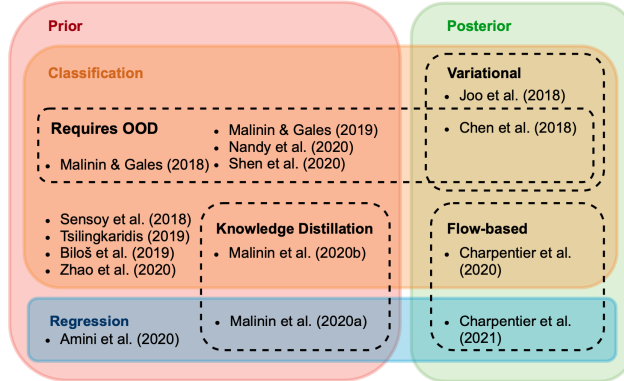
Prior

Posterior

Classification

Variational

• Joo et al. (2018)

Requires OOD

• Malinin & Gales (2019)
• Nandy et al. (2020)
• Shen et al. (2020)

• Chen et al. (2018)

• Malinin & Gales (2018)

• Sensoy et al. (2018)
• Tsilingkaridis (2019)
• Biloš et al. (2019)
• Zhao et al. (2020)

Knowledge Distillation

• Malinin et al. (2020b)

Flow-based

• Charpentier et al. (2020)

Regression

• Amini et al. (2020)

• Malinin et al. (2020a)

• Charpentier et al. (2021)